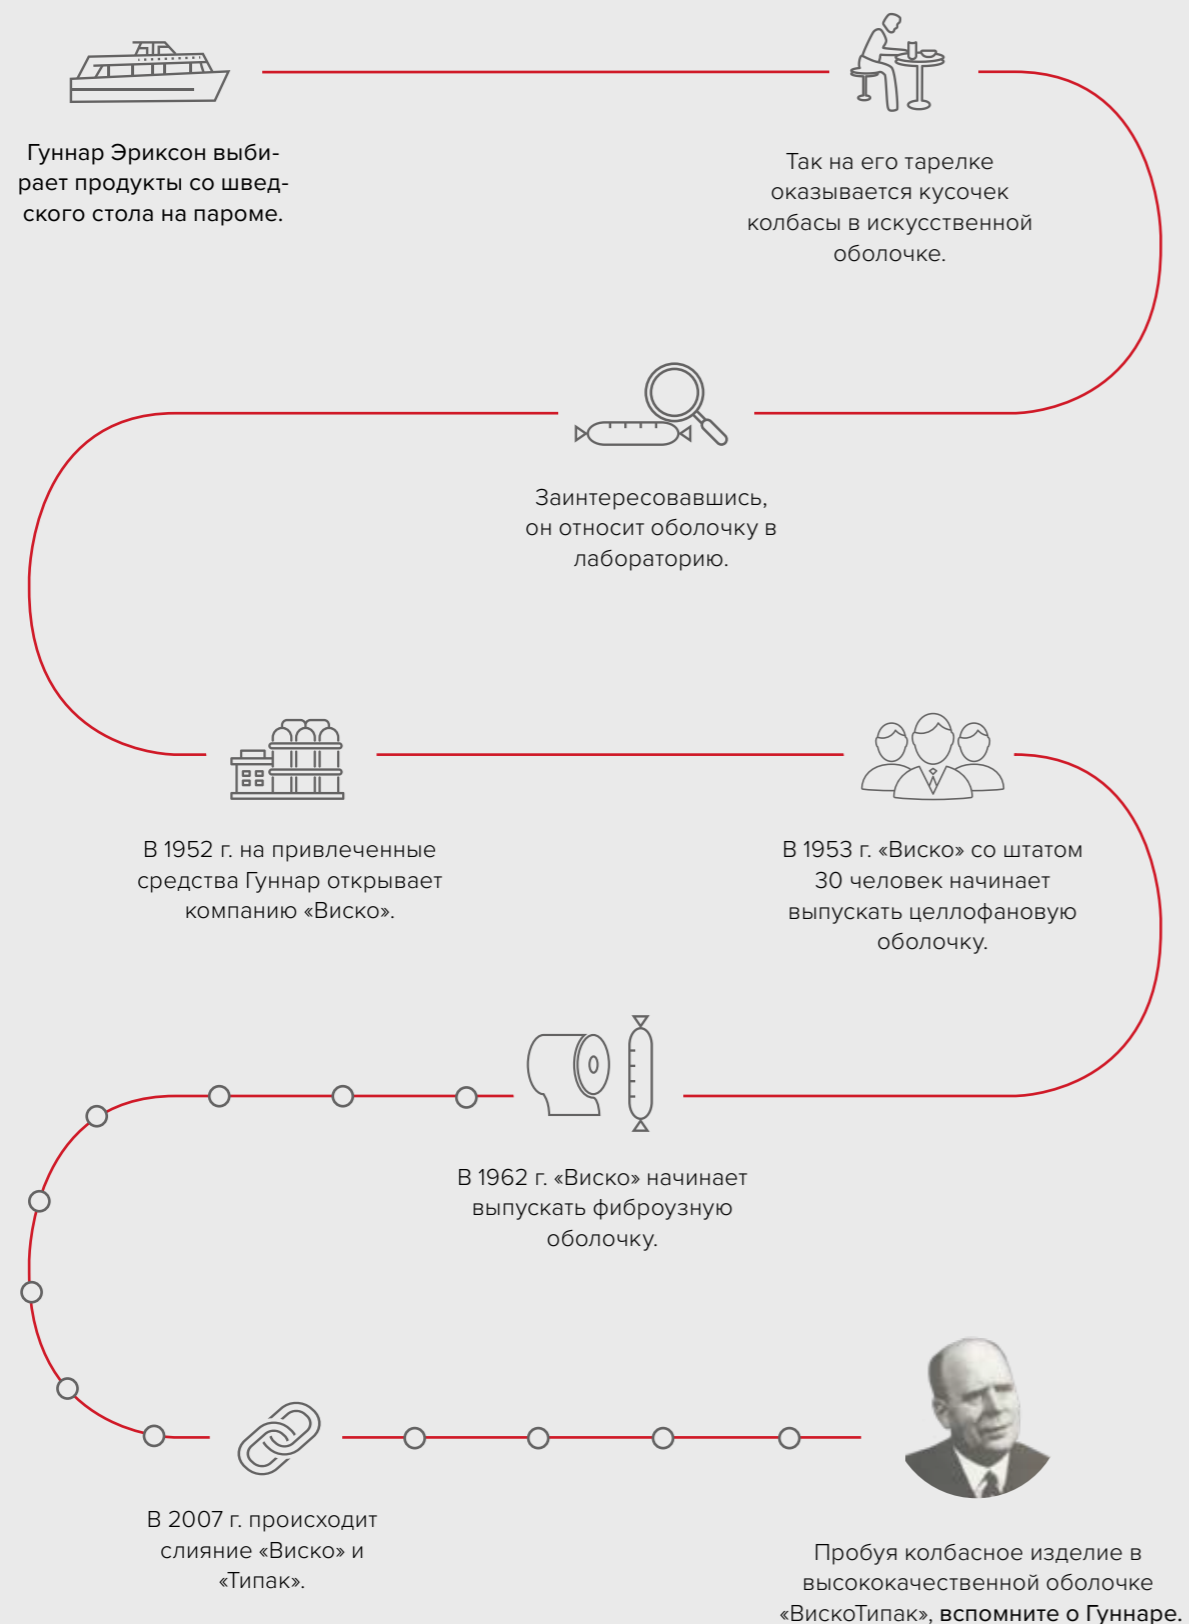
Гуннар Эриксон выбирает продукты со шведского стола на пароме.

Так на его тарелке оказывается кусочек колбасы в искусственной оболочке.

Заинтересовавшись, он относит оболочку в лабораторию.

В 1952 г. на привлеченные средства Гуннар открывает компанию «Виско».

В 1953 г. «Виско» со штатом 30 человек начинает выпускать целлофановую оболочку.

В 1962 г. «Виско» начинает выпускать фиброузную оболочку.

В 2007 г. происходит слияние «Виско» и «Типак».

Пробуя колбасное изделие в высококачественной оболочке «ВискоТипак», вспомните о Гуннаре.